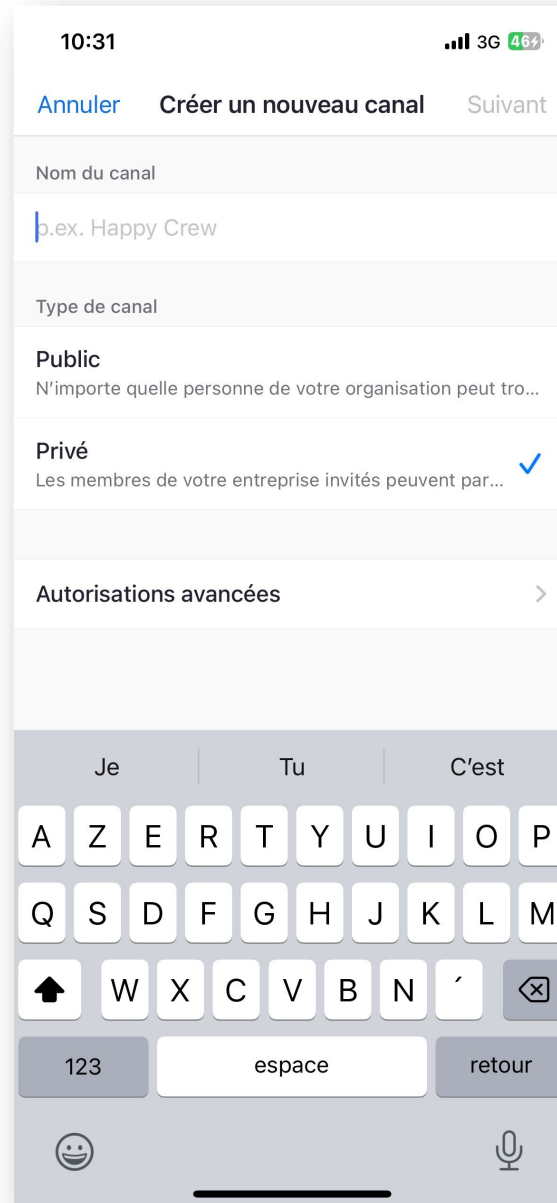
10:31

3G 46

Annuler Créer un nouveau canal Suivant

Nom du canal

p.ex. Happy Crew

Type de canal

Public
N'importe quelle personne de votre organisation peut tro...

Privé
Les membres de votre entreprise invités peuvent par...

Autorisations avancées

Je Tu C'est

A Z E R T Y U I O P
Q S D F G H J K L M
W X C V B N ´

123 espace retour